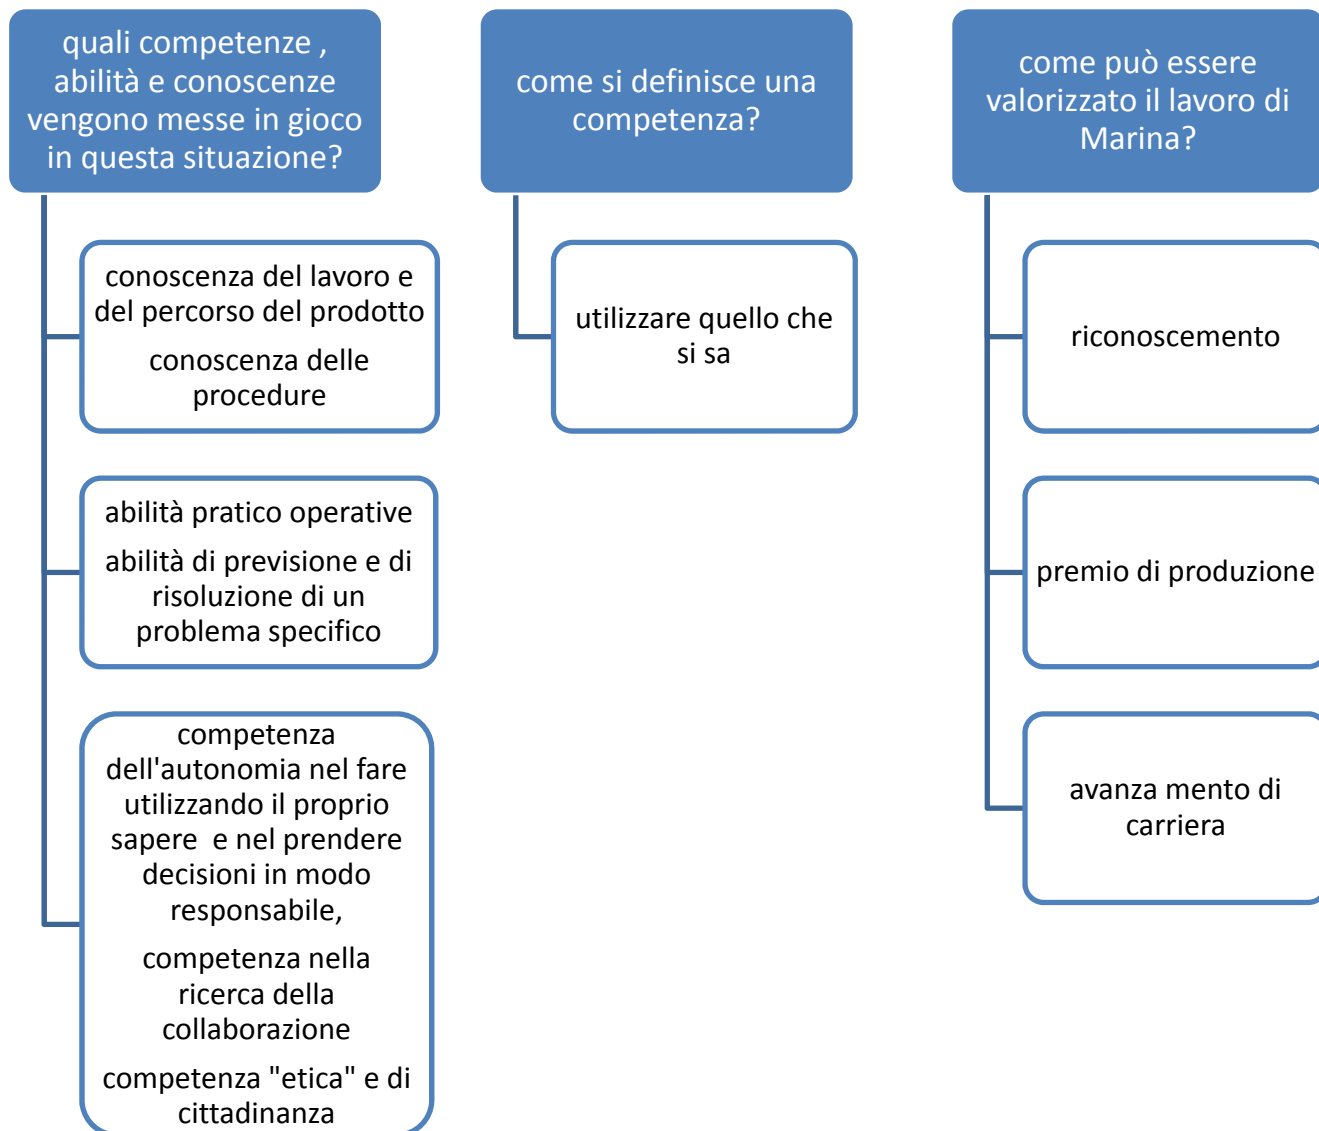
quali competenze , abilità e conoscenze vengono messe in gioco in questa situazione?

conoscenza del lavoro e del percorso del prodotto

conoscenza delle procedure

abilità pratico operative

abilità di previsione e di risoluzione di un problema specifico

competenza dell'autonomia nel fare utilizzando il proprio sapere  e nel prendere decisioni in modo responsabile,

competenza nella ricerca della collaborazione

competenza "etica" e di cittadinanza

come si definisce una competenza?

utilizzare quello che si sa

come può essere valorizzato il lavoro di Marina?

riconoscemento

premio di produzione

avanza mento di carriera